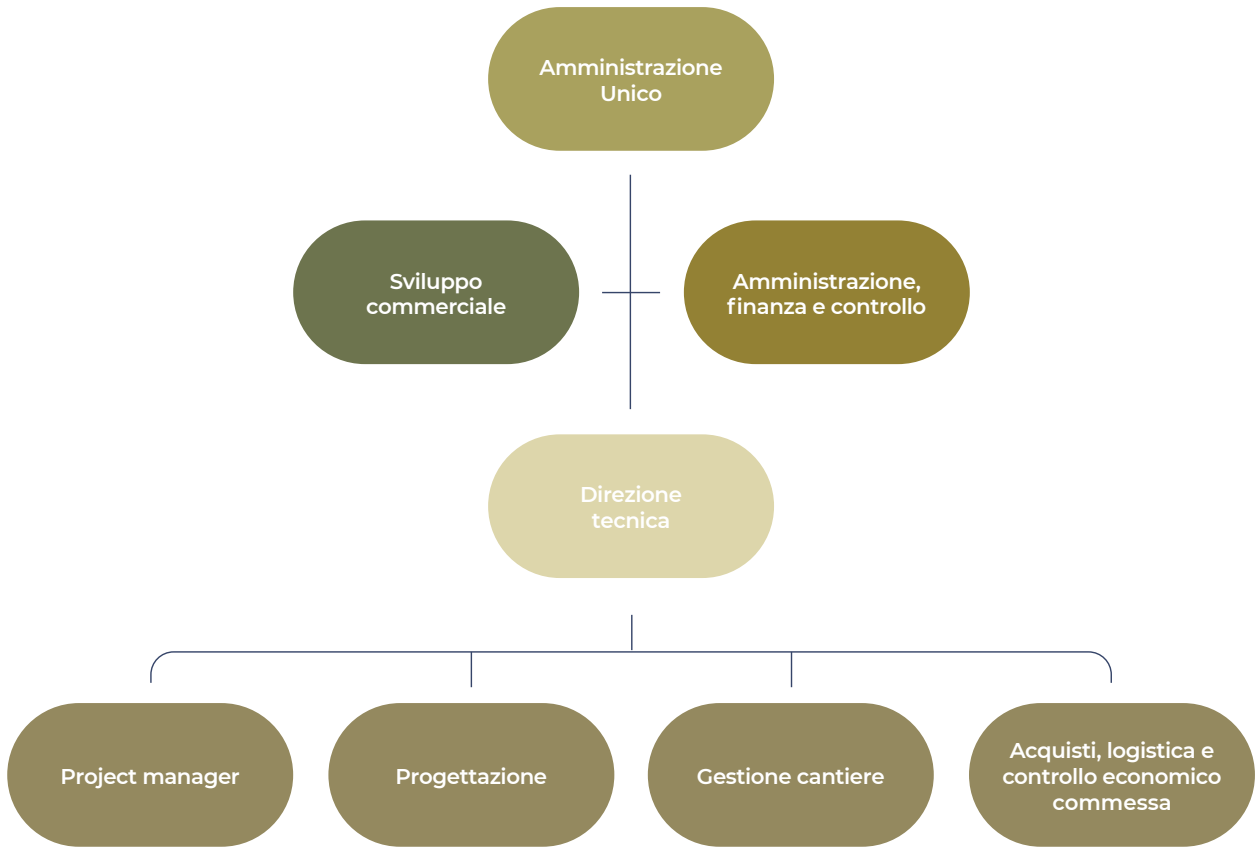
Amministrazione Unico

Sviluppo commerciale

Amministrazione, finanza e controllo

Direzione tecnica

Project manager

Progettazione

Gestione cantiere

Acquisti, logistica e controllo economico commessa